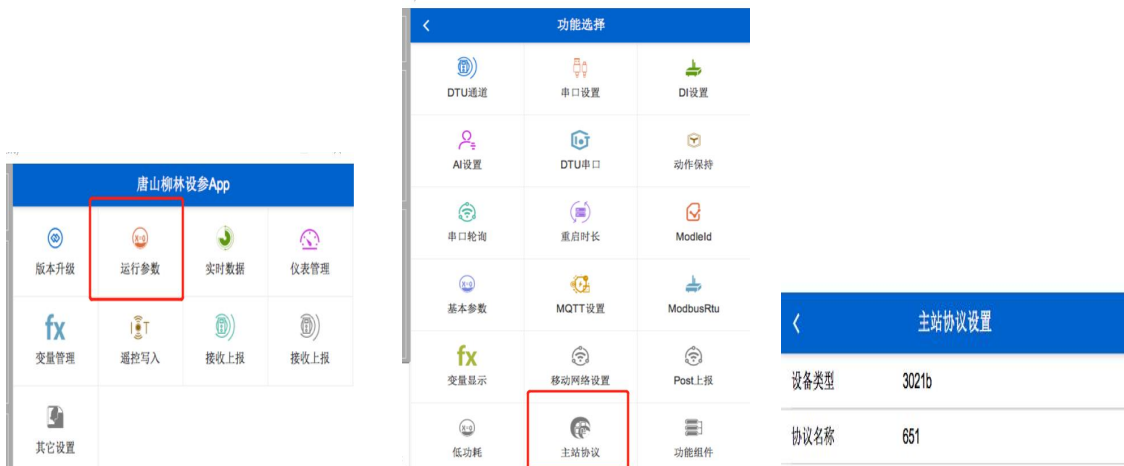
唐山柳林设参App

版本升级
运行参数
实时数据
仪表管理
fx
变量管理
遥控写入
接收上报
接收上报
其它设置

<

功能选择

DTU透通
串口设置
DI设置
AI设置
DTU串口
动作保持
串口轮询
重启时长
ModleId
基本参数
MQTT设置
ModbusRtu
fx
变量显示
移动网络设置
Post上报
低功耗
主站协议
功能组件

<

主站协议设置

设备类型 3021b

协议名称 651